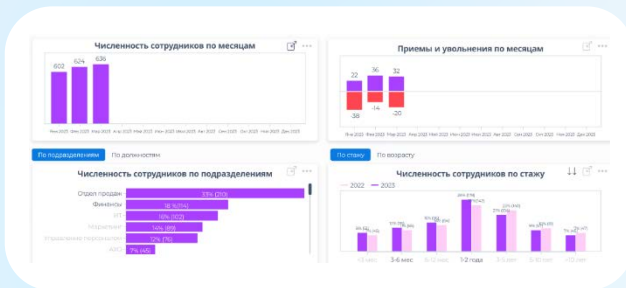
Численность сотрудников по месяцам

602 624 636

Янв 2023 Фев 2023 Мар 2023 Апр 2023 Май 2023 Июн 2023 Июл 2023 Авг 2023 Сен 2023 Окт 2023 Ноя 2023 Дек 2023

Приемы и увольнения по месяцам

22 36 32
-38 -14 -20

Янв 2023 Фев 2023 Мар 2023 Апр 2023 Май 2023 Июн 2023 Июл 2023 Авг 2023 Сен 2023 Окт 2023 Ноя 2023 Дек 2023

По подразделениям По должностям

Численность сотрудников по подразделениям

Отдел продаж 33% (210)
Финансы 18% (114)
ИТ 16% (102)
Маркетинг 14% (88)
Управление персоналом 12% (76)
АХО 7% (46)

По стажу По возрасту

Численность сотрудников по стажу

2022 2023

<3 мес 3-6 мес 6-12 мес 1-2 года 2-3 лет 3-5 лет >5 лет